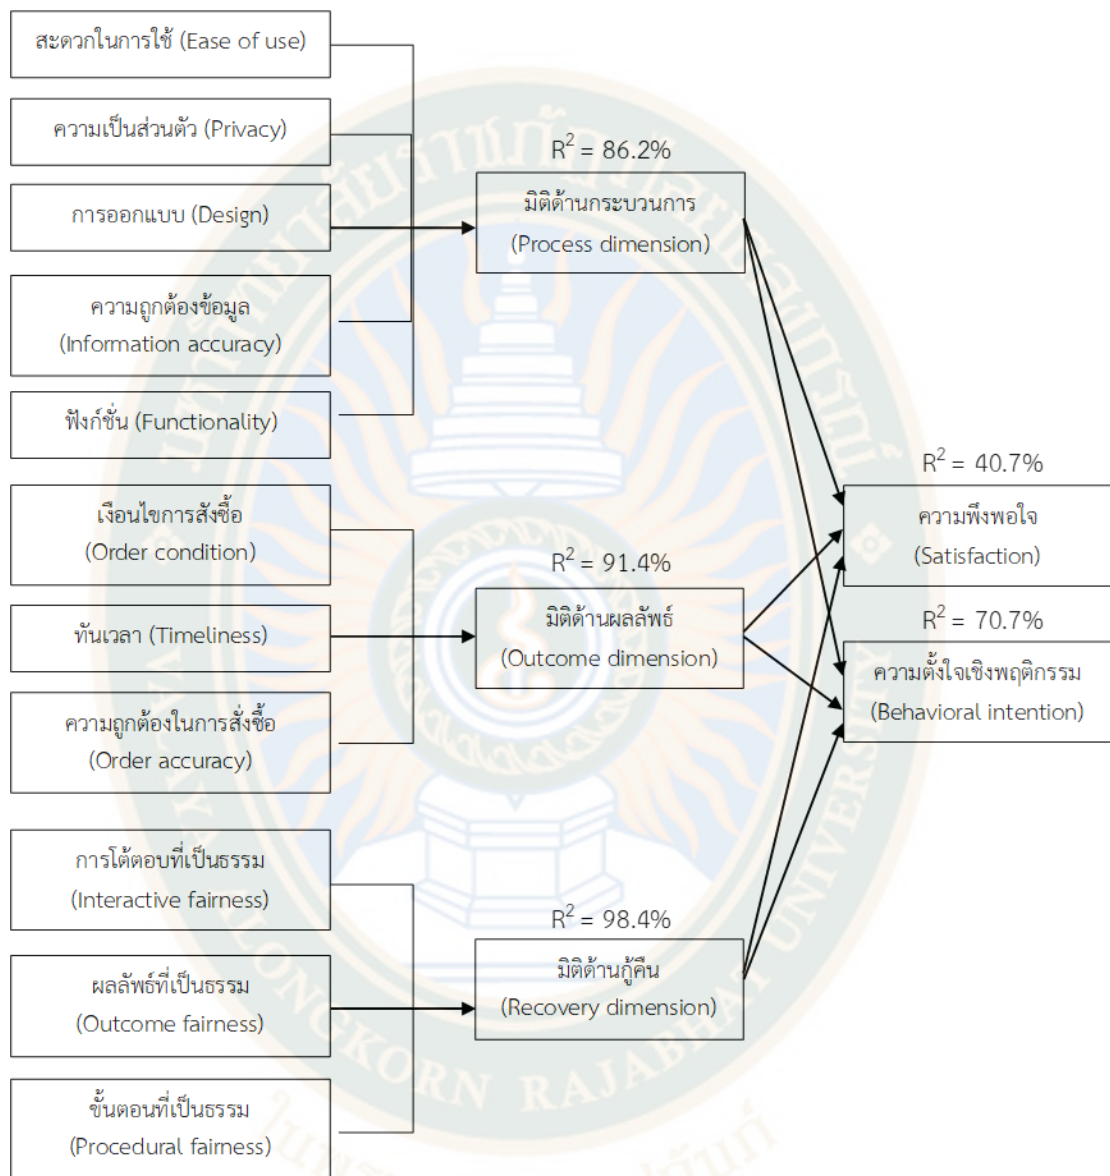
สะดวกในการใช้ (Ease of use)

ความเป็นส่วนตัว (Privacy)

การออกแบบ (Design)

ความถูกต้องข้อมูล (Information accuracy)

ฟังก์ชั่น (Functionality)

$R^2$ = 86.2%

มิติด้านกระบวนการ (Process dimension)

เงื่อนไขการสั่งซื้อ (Order condition)

ทันเวลา (Timeliness)

ความถูกต้องในการสั่งซื้อ (Order accuracy)

$R^2$ = 91.4%

มิติด้านผลลัพธ์ (Outcome dimension)

การโต้ตอบที่เป็นธรรม (Interactive fairness)

ผลลัพธ์ที่เป็นธรรม (Outcome fairness)

ขั้นตอนที่เป็นธรรม (Procedural fairness)

$R^2$ = 98.4%

มิติด้านกู้คืน (Recovery dimension)

$R^2$ = 40.7%

ความพึงพอใจ (Satisfaction)

$R^2$ = 70.7%

ความตั้งใจเชิงพฤติกรรม (Behavioral intention)